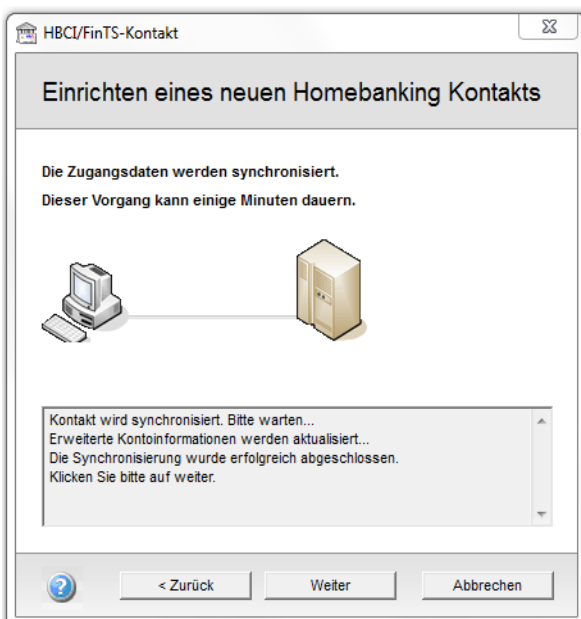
HBCI/FinTS-Kontakt

Einrichten eines neuen Homebanking Kontakts

Die Zugangsdaten werden synchronisiert.

Dieser Vorgang kann einige Minuten dauern.

Kontakt wird synchronisiert. Bitte warten...
Erweiterte Kontoinformationen werden aktualisiert...
Die Synchronisierung wurde erfolgreich abgeschlossen.
Klicken Sie bitte auf weiter.

< Zurück
Weiter
Abbrechen